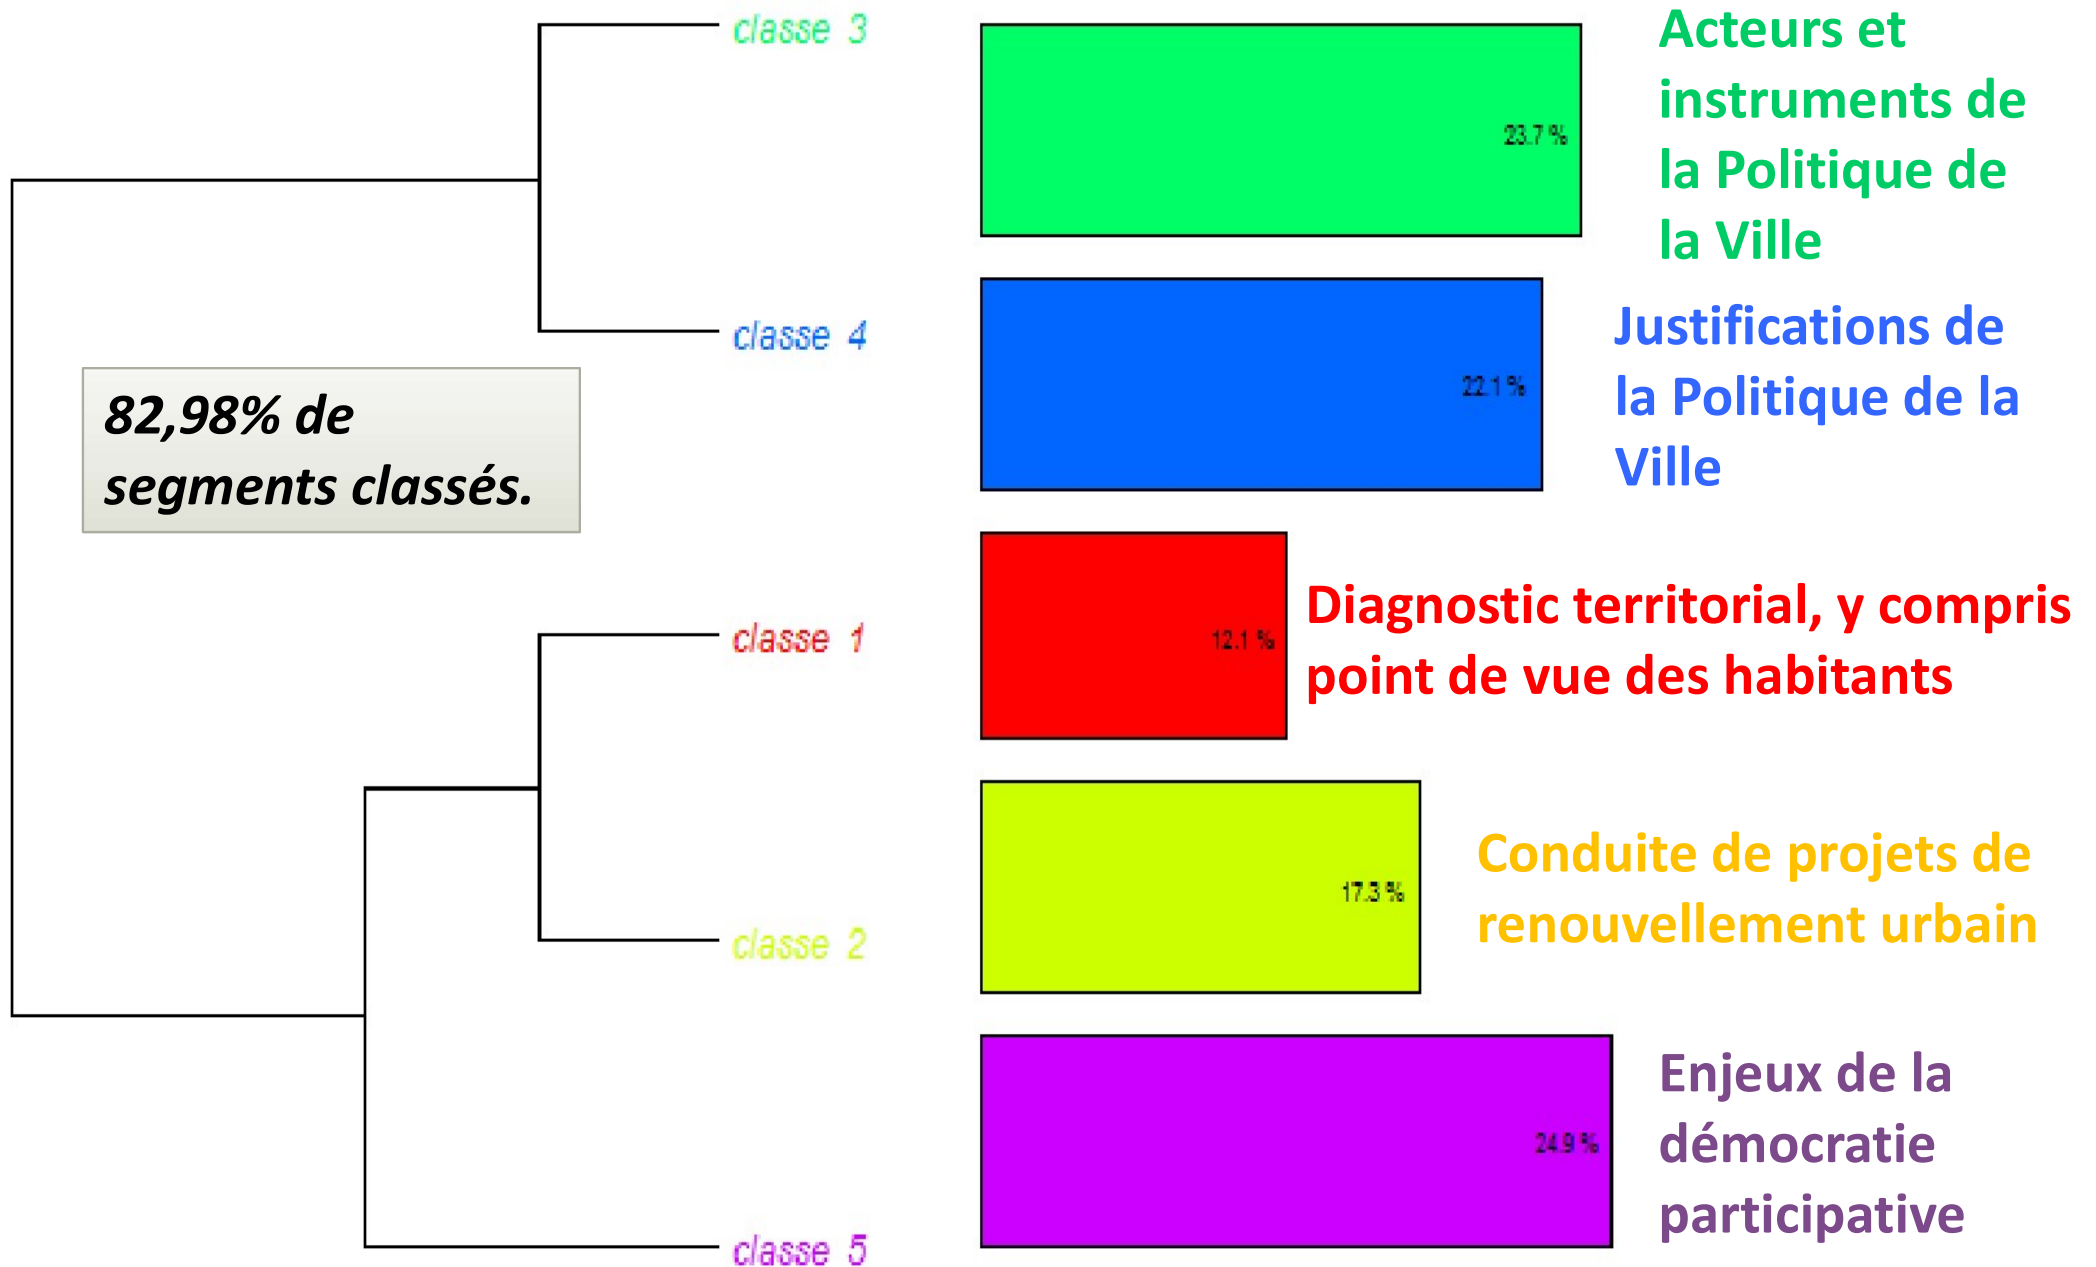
classe 3

23.7 %

Acteurs et instruments de la Politique de la Ville

classe 4

22.1 %

Justifications de la Politique de la Ville

82,98% de segments classés.

classe 1

12.1 %

Diagnostic territorial, y compris point de vue des habitants

classe 2

17.3 %

Conduite de projets de renouvellement urbain

classe 5

24.9 %

Enjeux de la démocratie participative